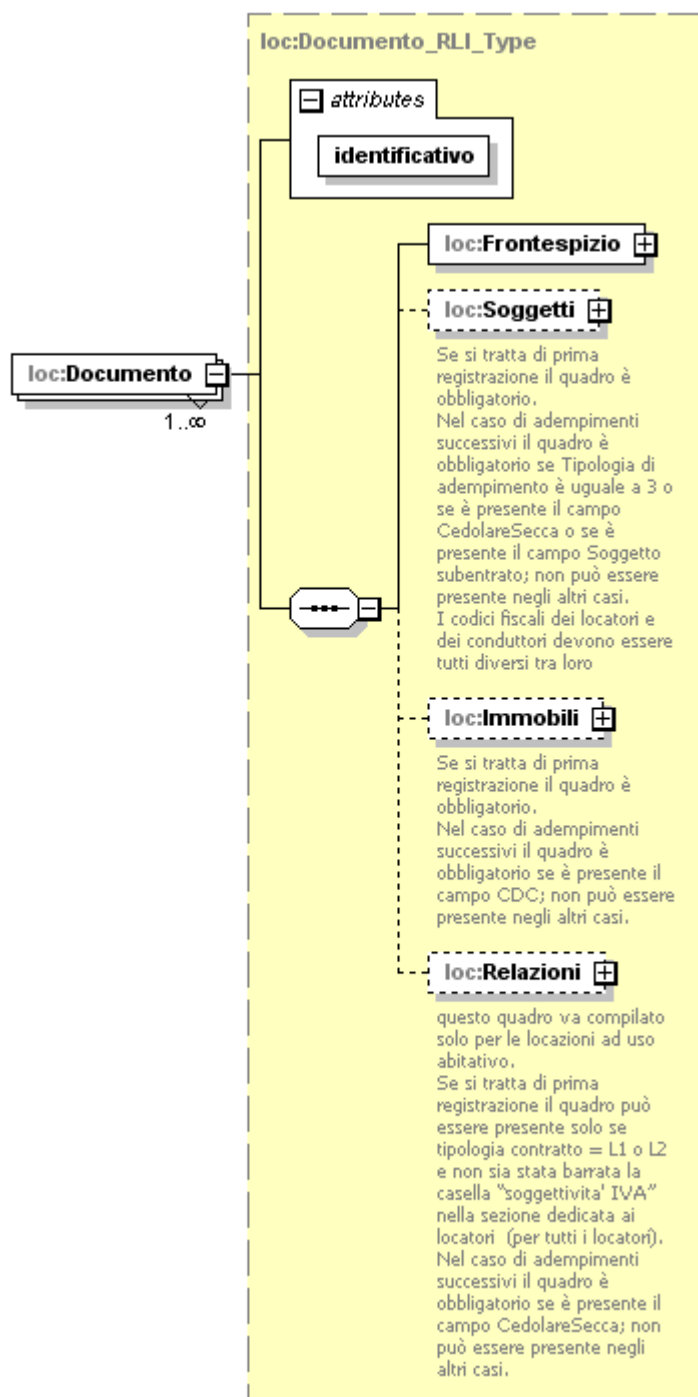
loc:Documento_RLI_Type

attributes

identificativo

loc:Documento

1..∞

loc:Frontespizio

loc:Soggetti

Se si tratta di prima registrazione il quadro è obbligatorio.
Nel caso di adempimenti successivi il quadro è obbligatorio se Tipologia di adempimento è uguale a 3 o se è presente il campo CedolareSecca o se è presente il campo Soggetto subentrato; non può essere presente negli altri casi.
I codici fiscali dei locatori e dei conduttori devono essere tutti diversi tra loro

loc:Immobili

Se si tratta di prima registrazione il quadro è obbligatorio.
Nel caso di adempimenti successivi il quadro è obbligatorio se è presente il campo CDC; non può essere presente negli altri casi.

loc:Relazioni

questo quadro va compilato solo per le locazioni ad uso abitativo.
Se si tratta di prima registrazione il quadro può essere presente solo se tipologia contratto = L1 o L2 e non sia stata barrata la casella "soggettivita' IVA" nella sezione dedicata ai locatori (per tutti i locatori).
Nel caso di adempimenti successivi il quadro è obbligatorio se è presente il campo CedolareSecca; non può essere presente negli altri casi.